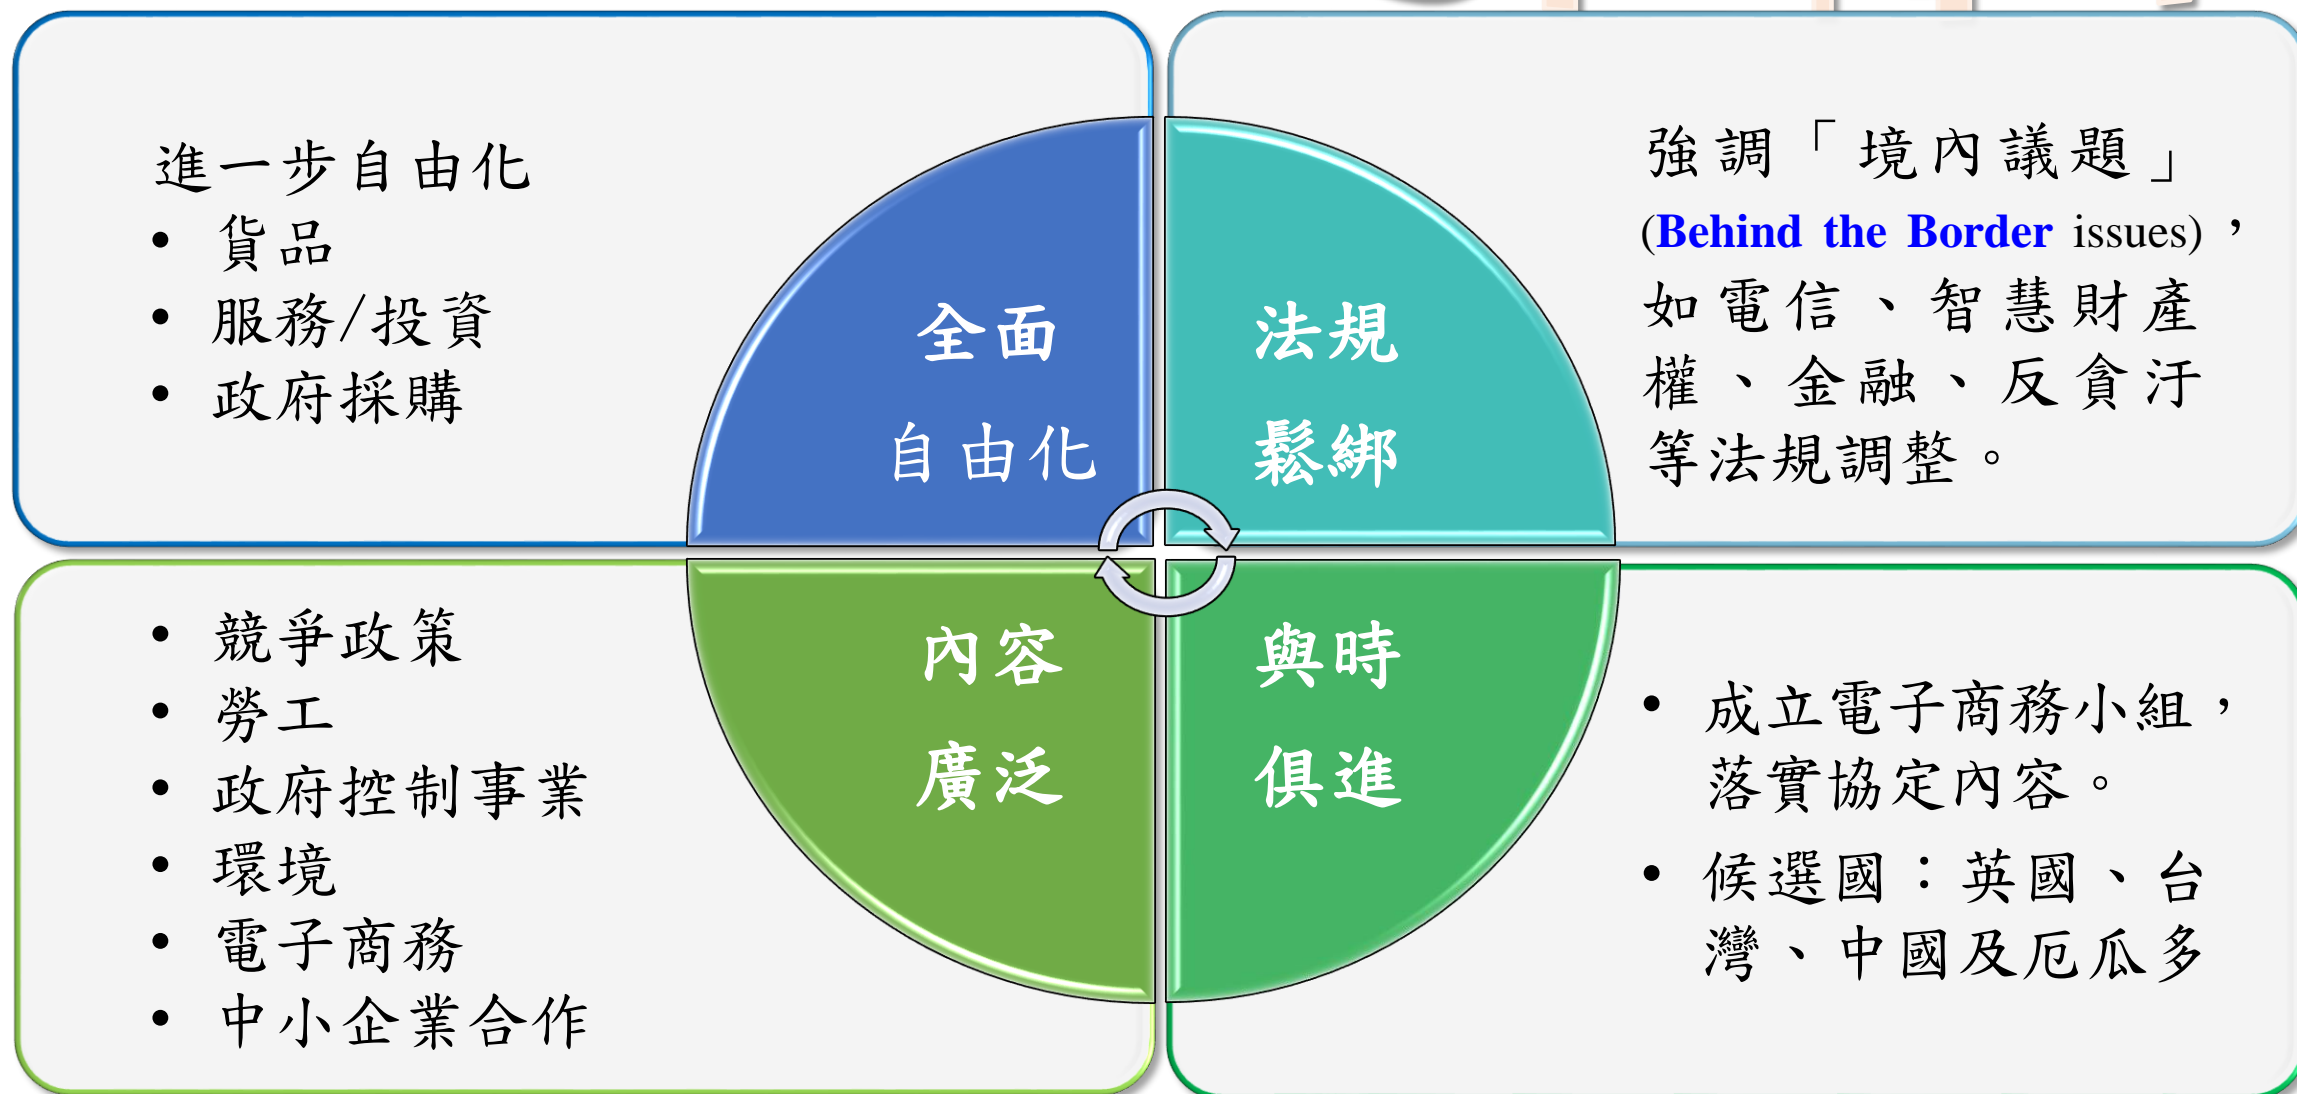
進一步自由化
• 貨品
• 服務/投資
• 政府採購

全面
自由化

法規
鬆綁

強調「境內議題」(Behind the Border issues)，如電信、智慧財產權、金融、反貪汙等法規調整。

• 競爭政策
• 勞工
• 政府控制事業
• 環境
• 電子商務
• 中小企業合作

內容
廣泛

與時
俱進

• 成立電子商務小組，落實協定內容。
• 候選國：英國、台灣、中國及厄瓜多